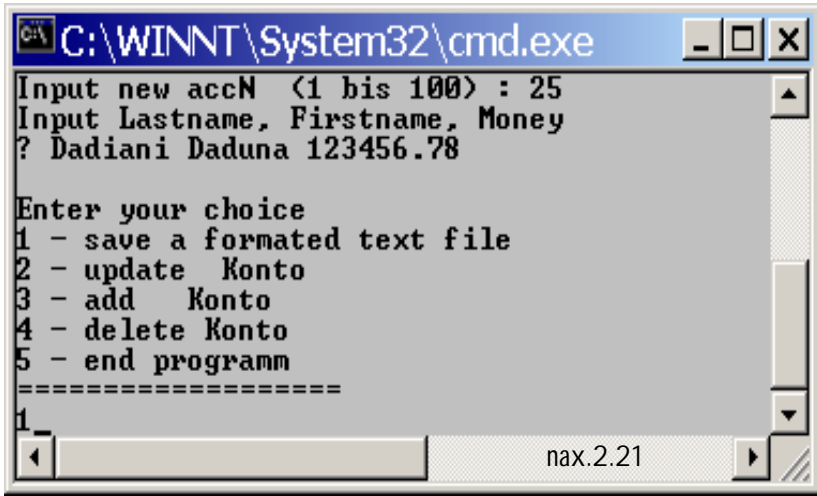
C:\WINNT\System32\cmd.exe

Input new accN (1 bis 100) : 25
Input Lastname, Firstname, Money
? Dadiani Daduna 123456.78

Enter your choice
1 - save a formated text file
2 - update Konto
3 - add Konto
4 - delete Konto
5 - end programm
==================
1_

nax.2.21